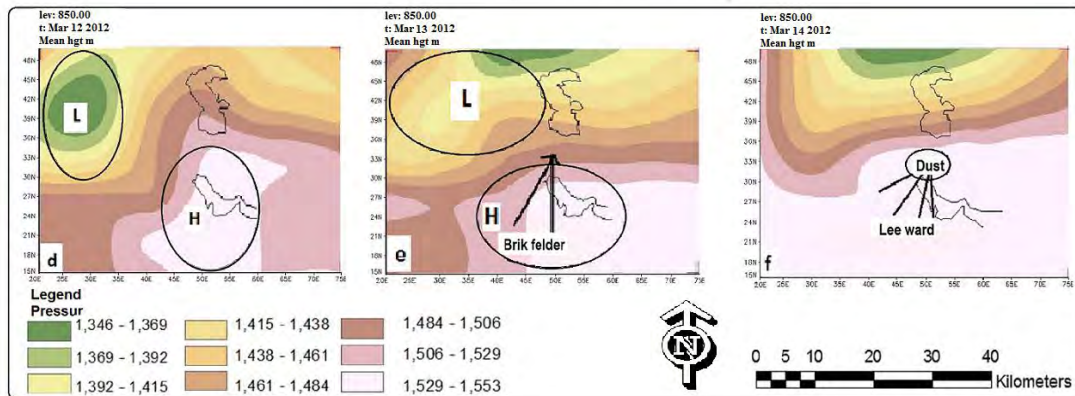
lev: 850.00
t: Mar 12 2012
Mean hgt m

48N
45N
42N
39N
36N
33N
30N
27N
24N
21N
18N
15N

20E 25E 30E 35E 40E 45E 50E 55E 60E 65E 70E 75E

L

H

d

lev: 850.00
t: Mar 13 2012
Mean hgt m

48N
45N
42N
39N
36N
33N
30N
27N
24N
21N
18N
15N

20E 25E 30E 35E 40E 45E 50E 55E 60E 65E 70E 75E

L

H

Brik felder

e

lev: 850.00
t: Mar 14 2012
Mean hgt m

48N
45N
42N
39N
36N
33N
30N
27N
24N
21N
18N
15N

20E 25E 30E 35E 40E 45E 50E 55E 60E 65E 70E 75E

Dust

Lee ward

f

Legend
Pressur

1,346 - 1,369
1,369 - 1,392
1,392 - 1,415
1,415 - 1,438
1,438 - 1,461
1,461 - 1,484
1,484 - 1,506
1,506 - 1,529
1,529 - 1,553

N

0 5 10 20 30 40
Kilometers